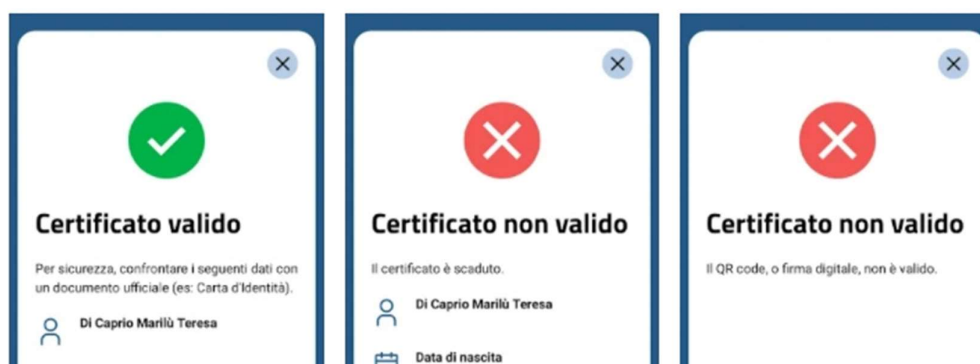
Certificato valido

Per sicurezza, confrontare i seguenti dati con un documento ufficiale (es: Carta d'Identità).

Di Caprio Marilù Teresa

Certificato non valido

Il certificato è scaduto.

Di Caprio Marilù Teresa

Data di nascita

Certificato non valido

Il QR code, o firma digitale, non è valido.